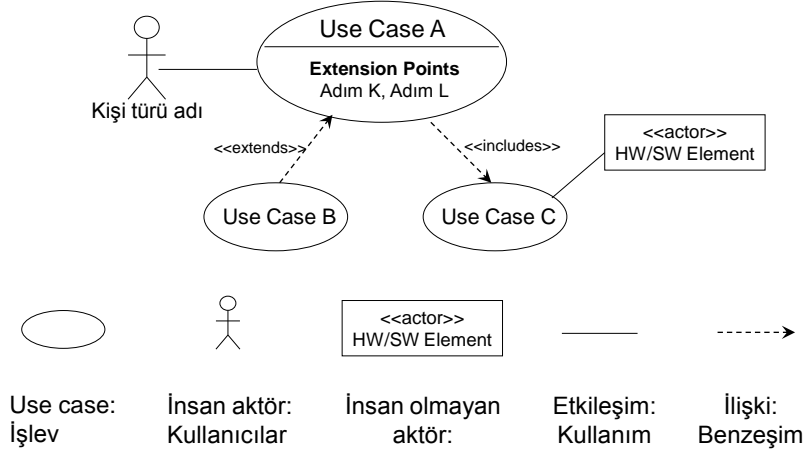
Use Case A

Extension Points
Adım K, Adım L

Kişi türü adı

<<extends>>

<<includes>>

<<actor>>
HW/SW Element

Use Case B

Use Case C

<<actor>>
HW/SW Element

Use case:
İşlev

İnsan aktör:
Kullanıcılar

İnsan olmayan
aktör:

Etkileşim:
Kullanım

İlişki:
Benzeşim